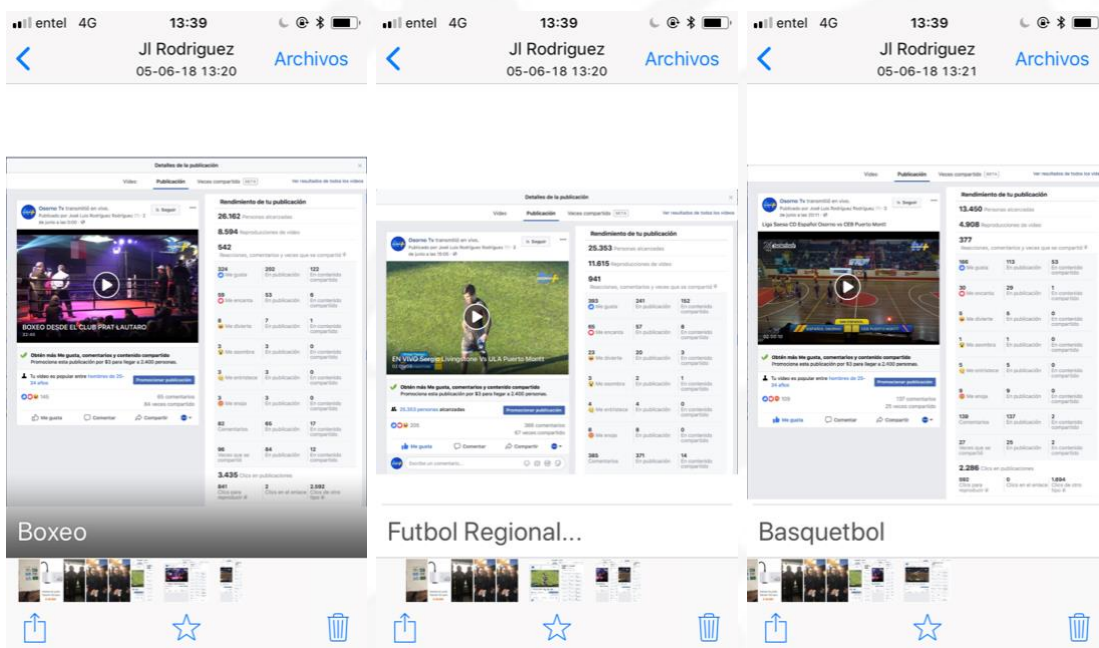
entel 4G 13:39
Jl Rodriguez
05-06-18 13:20
Archivos

Detalles de la publicación
Video Publicación Veces compartido
Osorno Tv transmitió en vivo.
Seguir
BOXEO DESDE EL CLUB PRAT LAUTARO
Rendimiento de tu publicación
26.162 Personas alcanzadas
8.594 Reproducciones de video
542 Reacciones, comentarios y veces que se compartió
324 Me gusta 202 En publicación 122 En contenido compartido
55 Me encanta 53 En publicación
8 Me divierte 7 En publicación
3 Me asombra 3 En publicación 0
3 Me entristece 3 En publicación 0
3 Me enoja 3 En publicación 0
82 Comentarios 65 En publicación 17
96 Veces que se compartió 84 En publicación 12
3.435 Clics en publicaciones
Obtén más Me gusta, comentarios y contenido compartido
Promocionar publicación
Me gusta Comentar Compartir
Boxeo

entel 4G 13:39
Jl Rodriguez
05-06-18 13:20
Archivos

Detalles de la publicación
Video Publicación Veces compartido
EN VIVO Sergio Livingstone Vs ULA Puerto Montt
Rendimiento de tu publicación
25.353 Personas alcanzadas
11.615 Reproducciones de video
941
393 241 152
65 57 8
23 20 3
3 2 1
4 4 0
6 6 0
385 371 14
Obtén más Me gusta, comentarios y contenido compartido
25.353 personas alcanzadas
Promocionar publicación
Me gusta Comentar Compartir
Escribe un comentario...
Futbol Regional...

entel 4G 13:39
Jl Rodriguez
05-06-18 13:21
Archivos

Video Publicación Veces compartido
Osorno Tv transmitió en vivo.
Liga Saesa CD Español Osorno vs CEB Puerto Montt
Rendimiento de tu publicación
13.450 Personas alcanzadas
4.908 Reproducciones de video
377
166 113 53
30 29 1
6 6 0
1 1 0
5 5 0
9 9 0
139 137 2
27 25 2
2.286 Clics en publicaciones
Promocionar publicación
Me gusta Comentar Compartir
Basquetbol